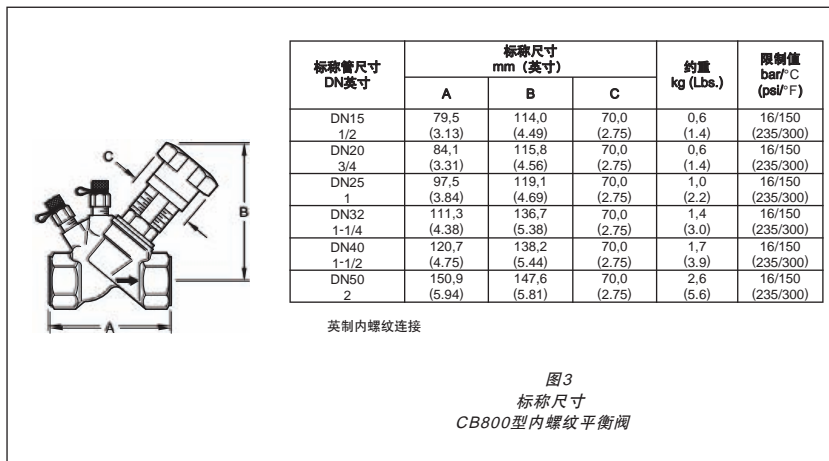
C

B

A

| 标称管尺寸 DN英寸 | 标称尺寸 mm（英寸） A | 标称尺寸 mm（英寸） B | 标称尺寸 mm（英寸） C | 約重 kg (Lbs.) | 限制值 bar/°C (psi/°F) |
|---|---|---|---|---|---|
| DN15 1/2 | 79,5 (3.13) | 114,0 (4.49) | 70,0 (2.75) | 0,6 (1.4) | 16/150 (235/300) |
| DN20 3/4 | 84,1 (3.31) | 115,8 (4.56) | 70,0 (2.75) | 0,6 (1.4) | 16/150 (235/300) |
| DN25 1 | 97,5 (3.84) | 119,1 (4.69) | 70,0 (2.75) | 1,0 (2.2) | 16/150 (235/300) |
| DN32 1-1/4 | 111,3 (4.38) | 136,7 (5.38) | 70,0 (2.75) | 1,4 (3.0) | 16/150 (235/300) |
| DN40 1-1/2 | 120,7 (4.75) | 138,2 (5.44) | 70,0 (2.75) | 1,7 (3.9) | 16/150 (235/300) |
| DN50 2 | 150,9 (5.94) | 147,6 (5.81) | 70,0 (2.75) | 2,6 (5.6) | 16/150 (235/300) |

英制内螺纹连接

图3
标称尺寸
CB800型内螺纹平衡阀